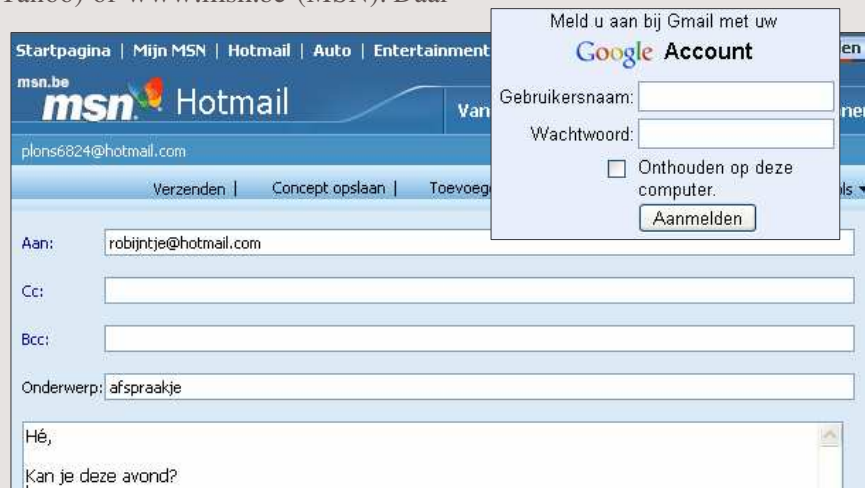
Yahoo) of www.msn.be (MSN). Daar

Startpagina | Mijn MSN | Hotmail | Auto | Entertainment

msn.be
msn Hotmail

Van

plons6824@hotmail.com

Verzenden | Concept opslaan | Toevoeg

Meld u aan bij Gmail met uw
Google Account

Gebruikersnaam:

Wachtwoord:

Onthouden op deze computer.

Aanmelden

Aan: robijntje@hotmail.com

Cc:

Bcc:

Onderwerp: afspraakje

Hé,

Kan je deze avond?